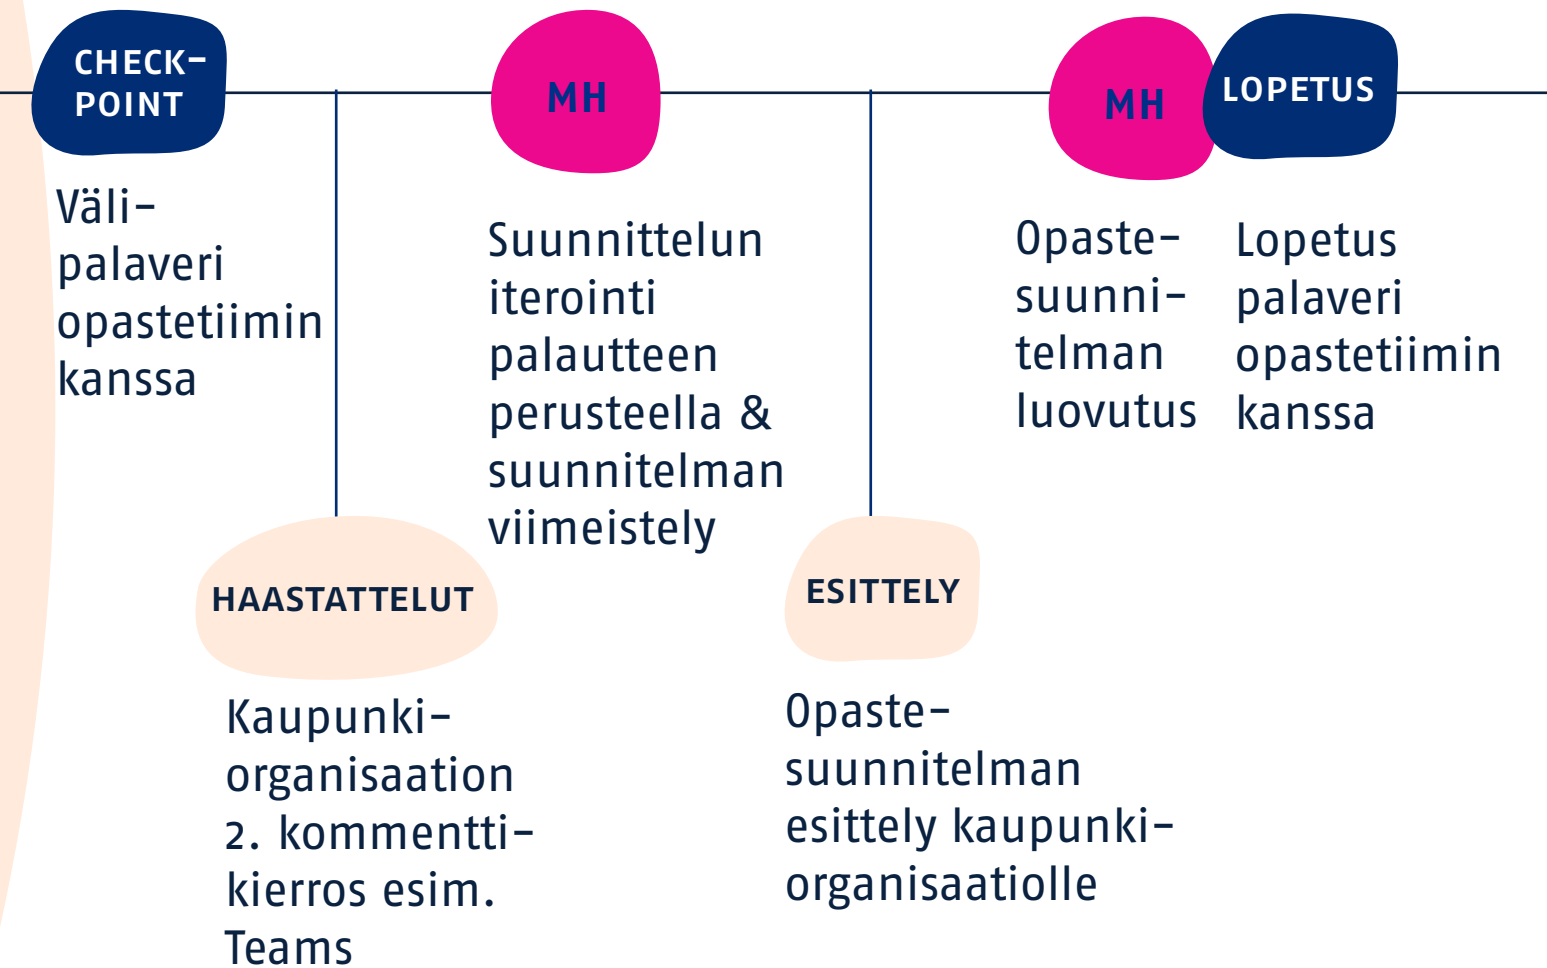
CHECK-POINT

Väli-palaveri opastetiimin kanssa

HAASTATTELUT

Kaupunki-organisaation 2. kommentti-kierros esim. Teams

MH

Suunnittelun iterointi palautteen perusteella & suunnitelman viimeistely

ESITTELY

Opaste-suunnitelman esittely kaupunki-organisaatiolle

MH

Opaste-suunni-telman luovutus

LOPETUS

Lopetus palaveri opastetiimin kanssa